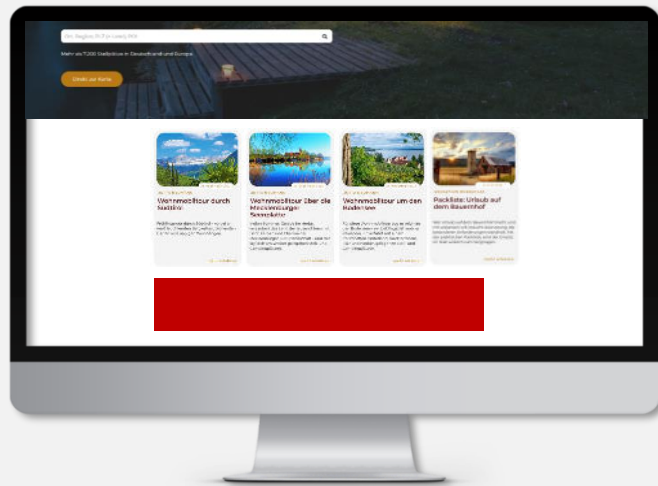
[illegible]

Mehr als 7.000 Stellplätze in Deutschland und Europa

Direkt zur Karte

Wohnmobiltour durch Südtirol

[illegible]

Wohnmobiltour über die Mecklenburger Seenplatte

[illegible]

Wohnmobiltour um den Bodensee

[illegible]

Packliste: Urlaub auf dem Bauernhof

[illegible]